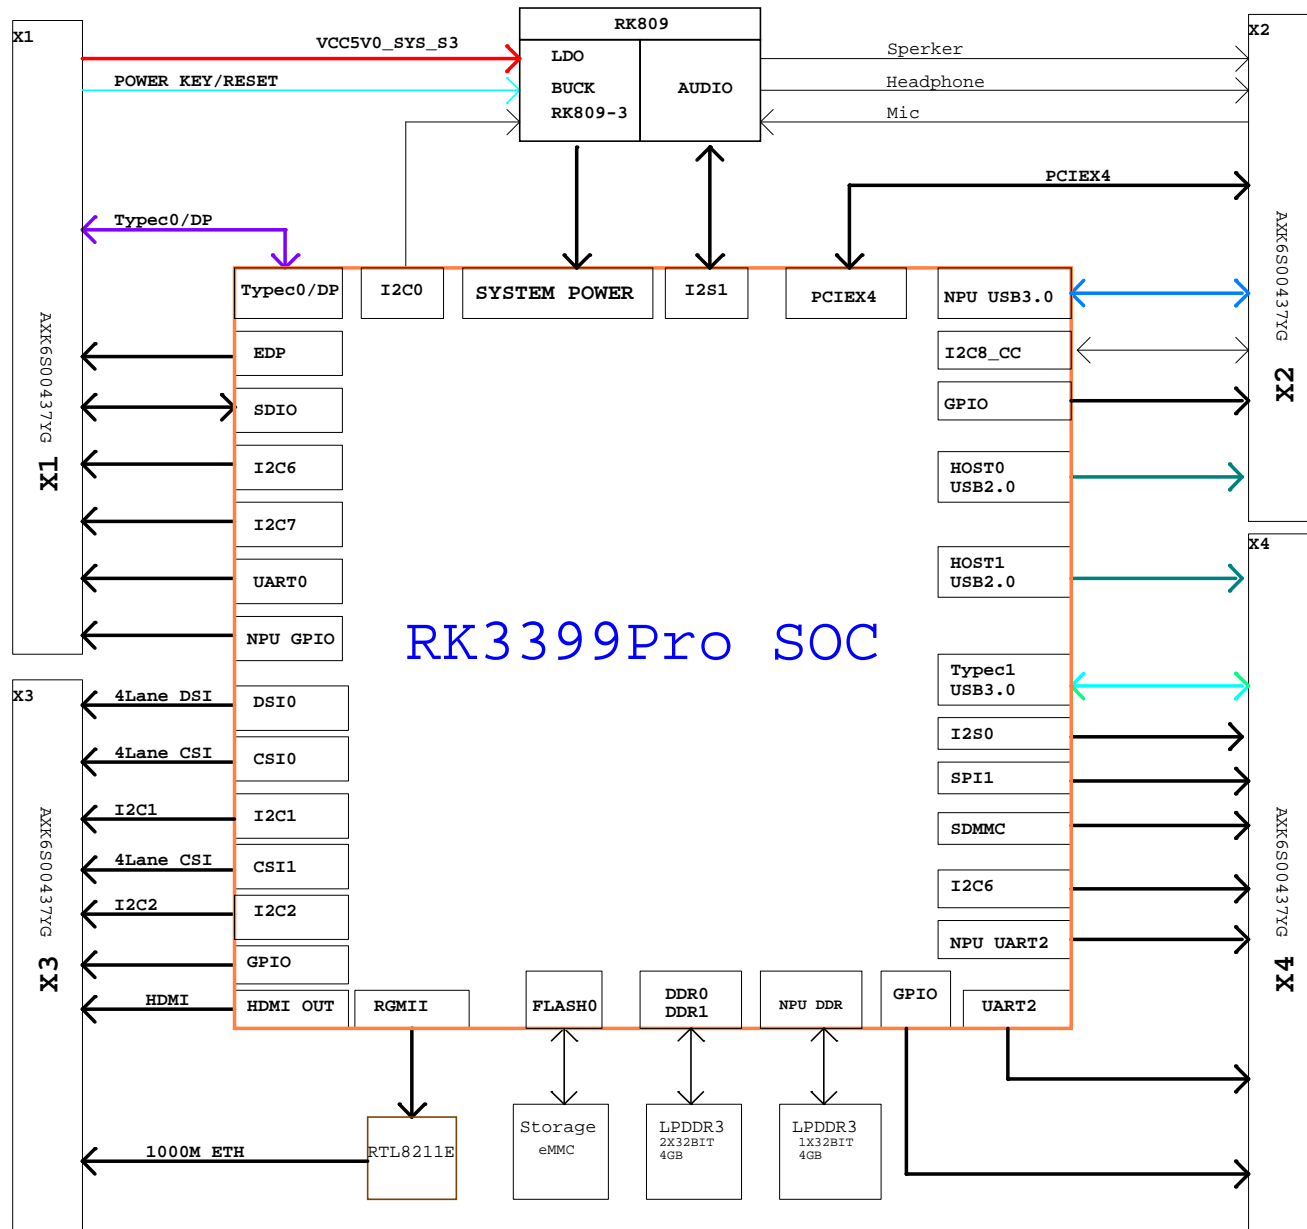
X1

VCC5V0_SYS_S3

POWER KEY/RESET

RK809

LDO

BUCK

RK809-3

AUDIO

Sperker

Headphone

Mic

X2

PCIEX4

Typec0/DP

AXK6S00437YG

X1

Typec0/DP

I2C0

SYSTEM POWER

I2S1

PCIEX4

NPU USB3.0

EDP

SDIO

I2C6

I2C7

UART0

NPU GPIO

I2C8_CC

GPIO

HOST0 USB2.0

HOST1 USB2.0

AXK6S00437YG

X2

X4

RK3399Pro SOC

X3

4Lane DSI

DSI0

4Lane CSI

CSI0

I2C1

I2C1

4Lane CSI

CSI1

I2C2

I2C2

GPIO

HDMI

HDMI OUT

RGMII

FLASH0

DDR0 DDR1

NPU DDR

GPIO

UART2

Typec1 USB3.0

I2S0

SPI1

SDMMC

I2C6

NPU UART2

AXK6S00437YG

X3

AXK6S00437YG

X4

1000M ETH

RTL8211E

Storage

eMMC

LPDDR3

2X32BIT

4GB

LPDDR3

1X32BIT

4GB